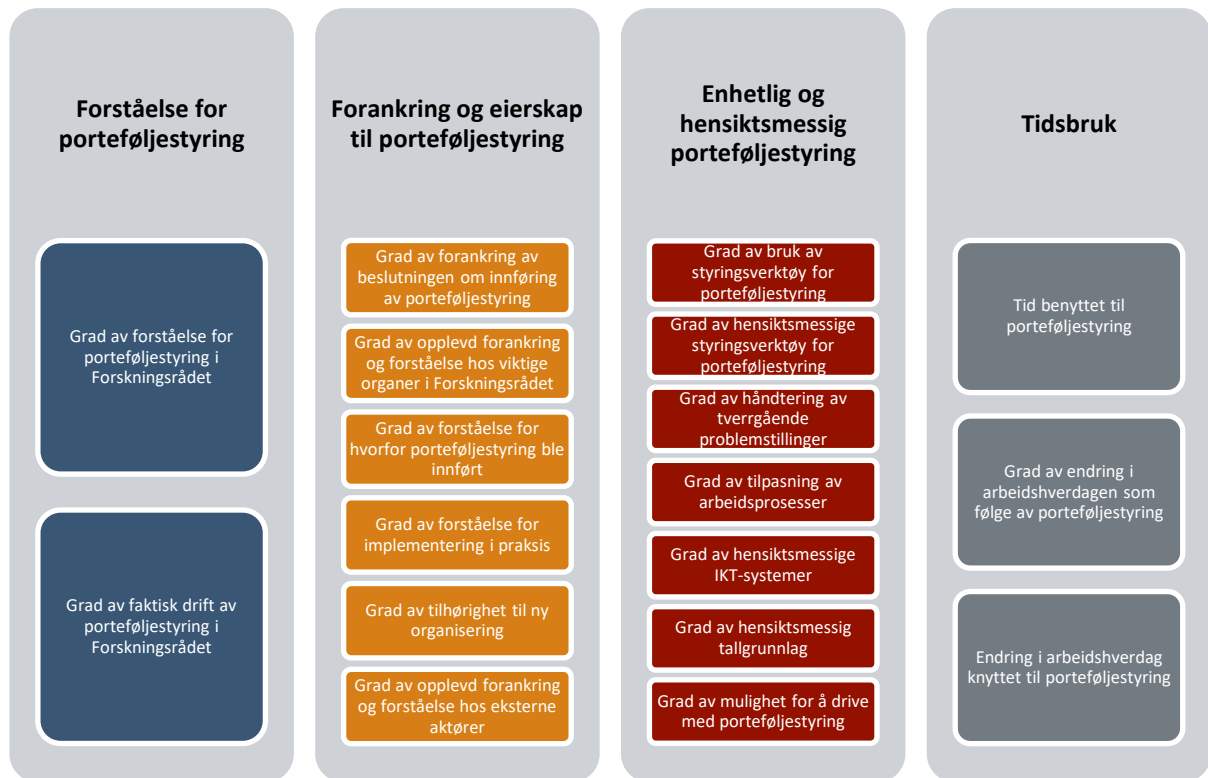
Forståelse for porteføljestyring

Grad av forståelse for porteføljestyring i Forskningsrådet

Grad av faktisk drift av porteføljestyring i Forskningsrådet

Forankring og eierskap til porteføljestyring

Grad av forankring av beslutningen om innføring av porteføljestyring

Grad av opplevd forankring og forståelse hos viktige organer i Forskningsrådet

Grad av forståelse for hvorfor porteføljestyring ble innført

Grad av forståelse for implementering i praksis

Grad av tilhørighet til ny organisering

Grad av opplevd forankring og forståelse hos eksterne aktører

Enhetlig og hensiktsmessig porteføljestyring

Grad av bruk av styringsverktøy for porteføljestyring

Grad av hensiktsmessige styringsverktøy for porteføljestyring

Grad av håndtering av tverrgående problemstillinger

Grad av tilpasning av arbeidsprosesser

Grad av hensiktsmessige IKT-systemer

Grad av hensiktsmessig tallgrunnlag

Grad av mulighet for å drive med porteføljestyring

Tidsbruk

Tid benyttet til porteføljestyring

Grad av endring i arbeidshverdagen som følge av porteføljestyring

Endring i arbeidshverdag knyttet til porteføljestyring